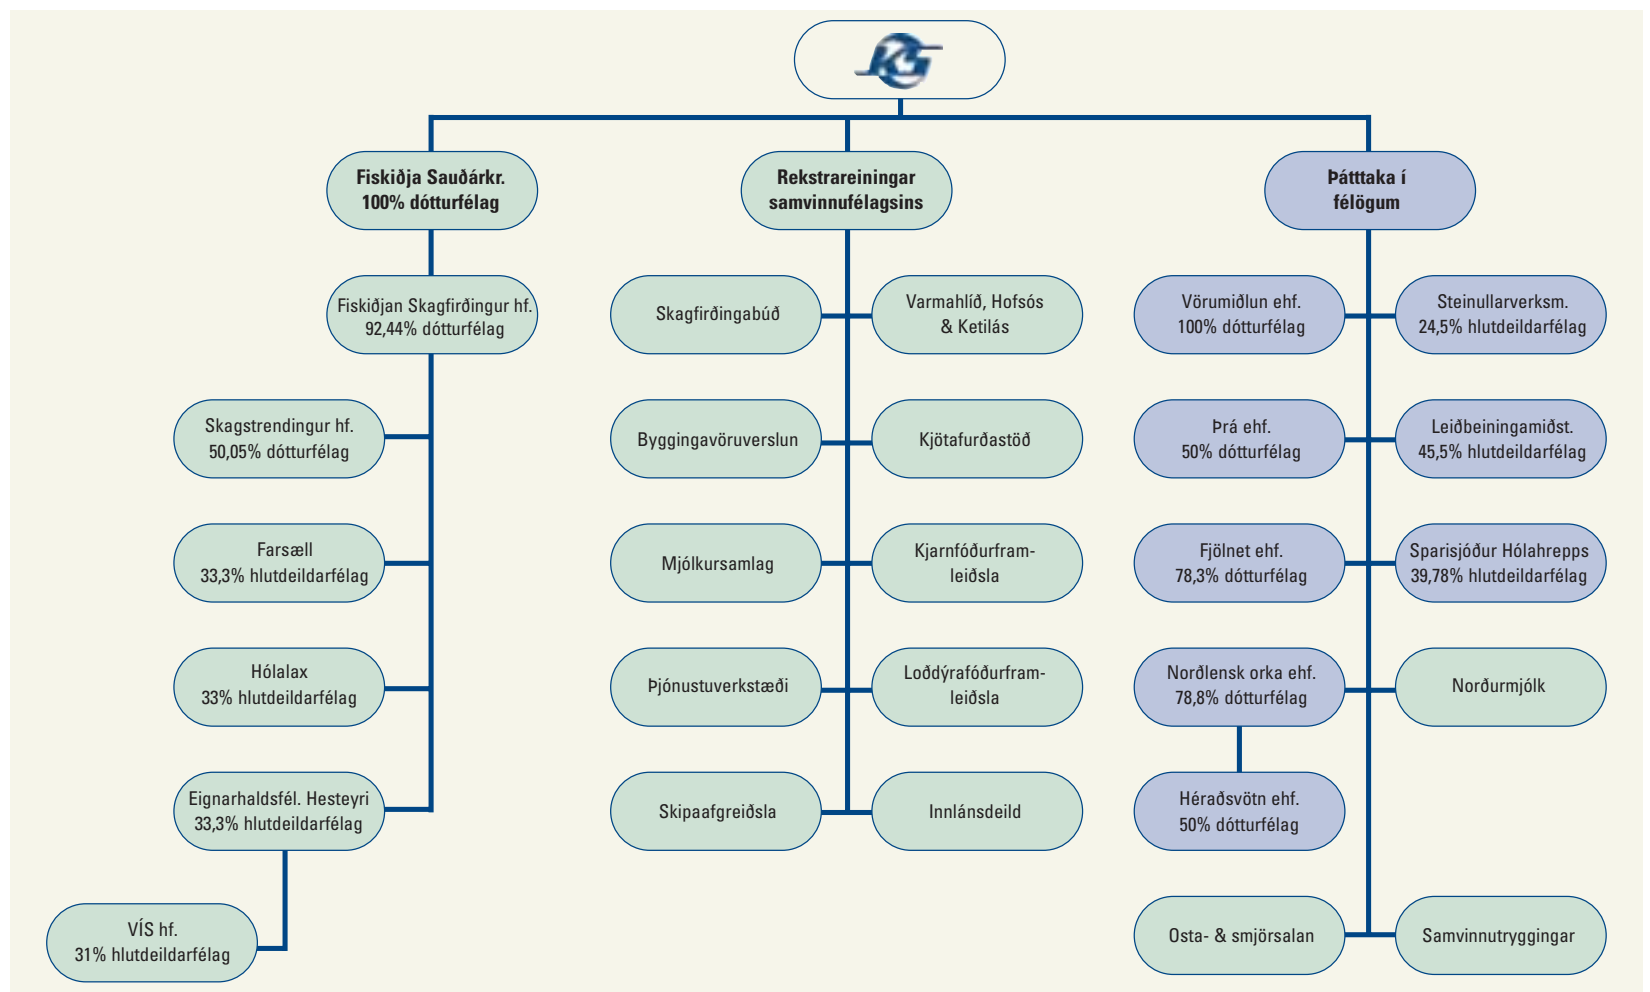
KS

Fiskiðja Sauðárkr.
100% dótturfélag

Fiskiðjan Skagfirðingur hf.
92,44% dótturfélag

Skagstrendingur hf.
50,05% dótturfélag

Farsæll
33,3% hlutdeildarfélag

Hólalax
33% hlutdeildarfélag

Eignarhaldsfél. Hesteyri
33,3% hlutdeildarfélag

VÍS hf.
31% hlutdeildarfélag

Rekstrareiningar samvinnufélagsins

Skagfirðingabúð

Varmahlíð, Hofsós & Ketilás

Byggingavöruverslun

Kjötafurðastöð

Mjólkursamlag

Kjarnfóðurframleiðsla

Þjónustuverkstæði

Loðdýrafóðurframleiðsla

Skipaafgreiðsla

Innlánsdeild

Þátttaka í félögum

Vörumiðlun ehf.
100% dótturfélag

Steinullarverksm.
24,5% hlutdeildarfélag

Þrá ehf.
50% dótturfélag

Leiðbeiningamiðst.
45,5% hlutdeildarfélag

Fjölnet ehf.
78,3% dótturfélag

Sparisjóður Hólahrepps
39,78% hlutdeildarfélag

Norðlensk orka ehf.
78,8% dótturfélag

Norðurmjólk

Héraðsvötn ehf.
50% dótturfélag

Osta- & smjörsalan

Samvinnutryggingar